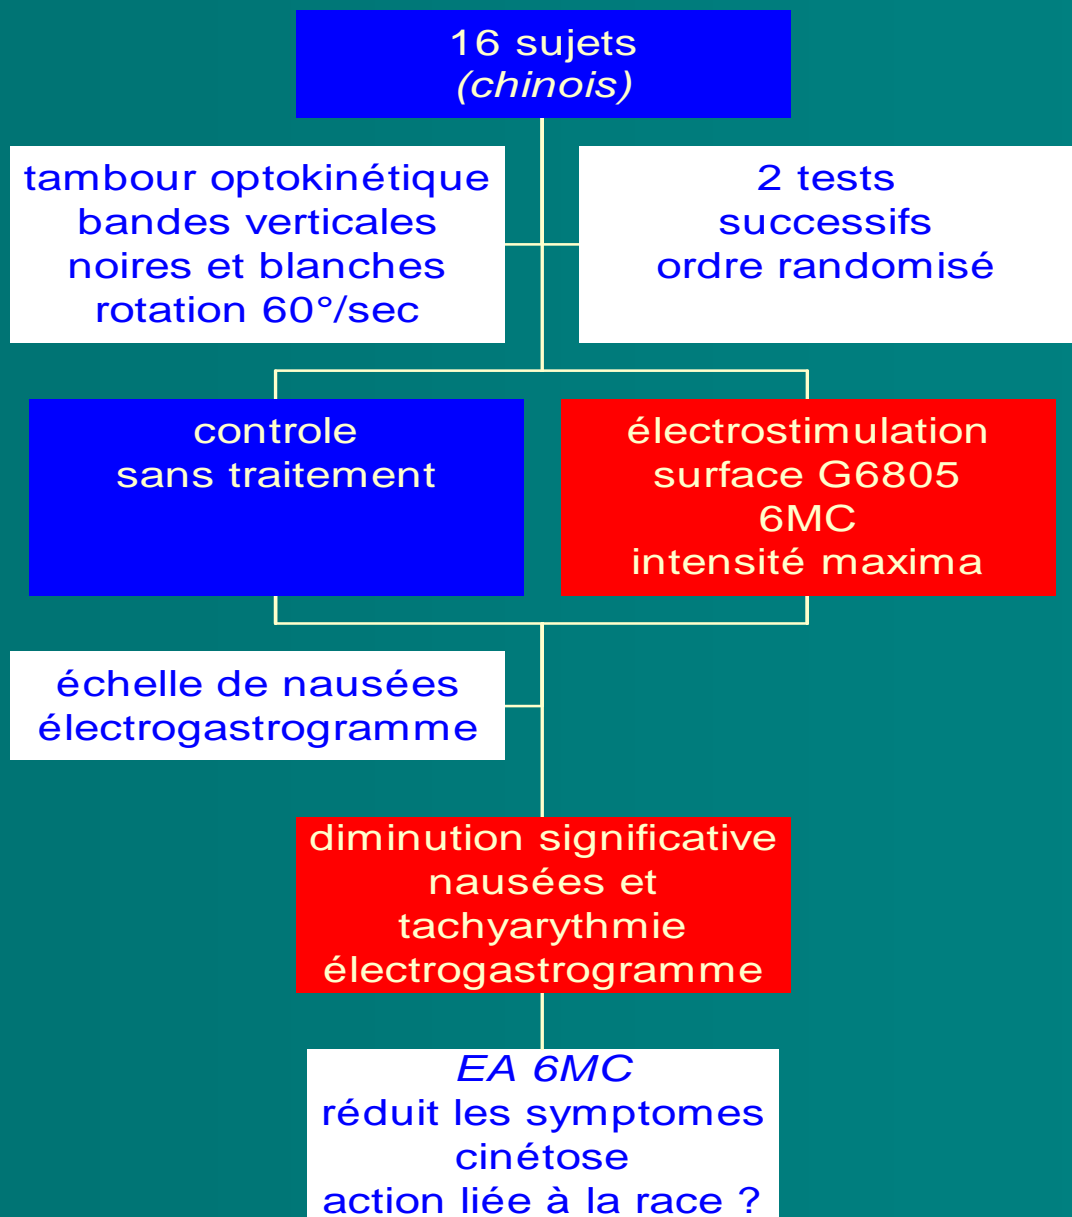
16 sujets
*(chinois)*

tambour optokinétique
bandes verticales
noires et blanches
rotation 60°/sec

2 tests
successifs
ordre randomisé

controle
sans traitement

électrostimulation
surface G6805
6MC
intensité maxima

échelle de nausées
électrogastrogramme

diminution significative
nausées et
tachyarythmie
électrogastrogramme

*EA 6MC*
réduit les symptomes
cinétose
action liée à la race ?